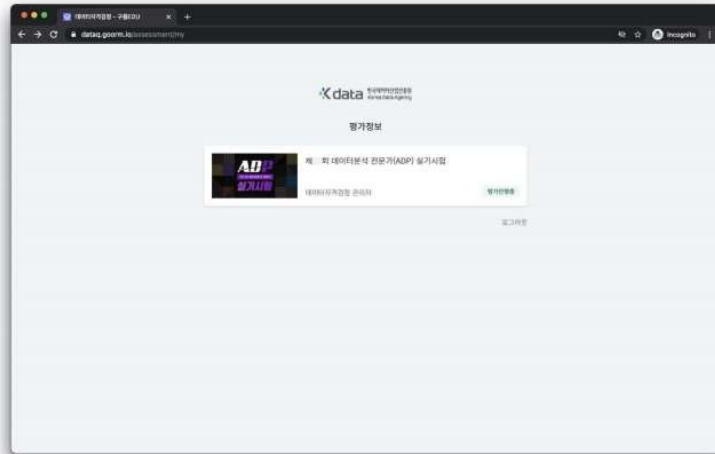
데이터자격검정 - 구름EDU
dataq.goorm.io/assessment/my
Incognito

Kdata 한국데이터산업진흥원 Korea Data Agency

평가정보

AD 실기시험

제 회 데이터분석 전문가(ADP) 실기시험

데이터자격검정 관리자

평가진행중

로그아웃